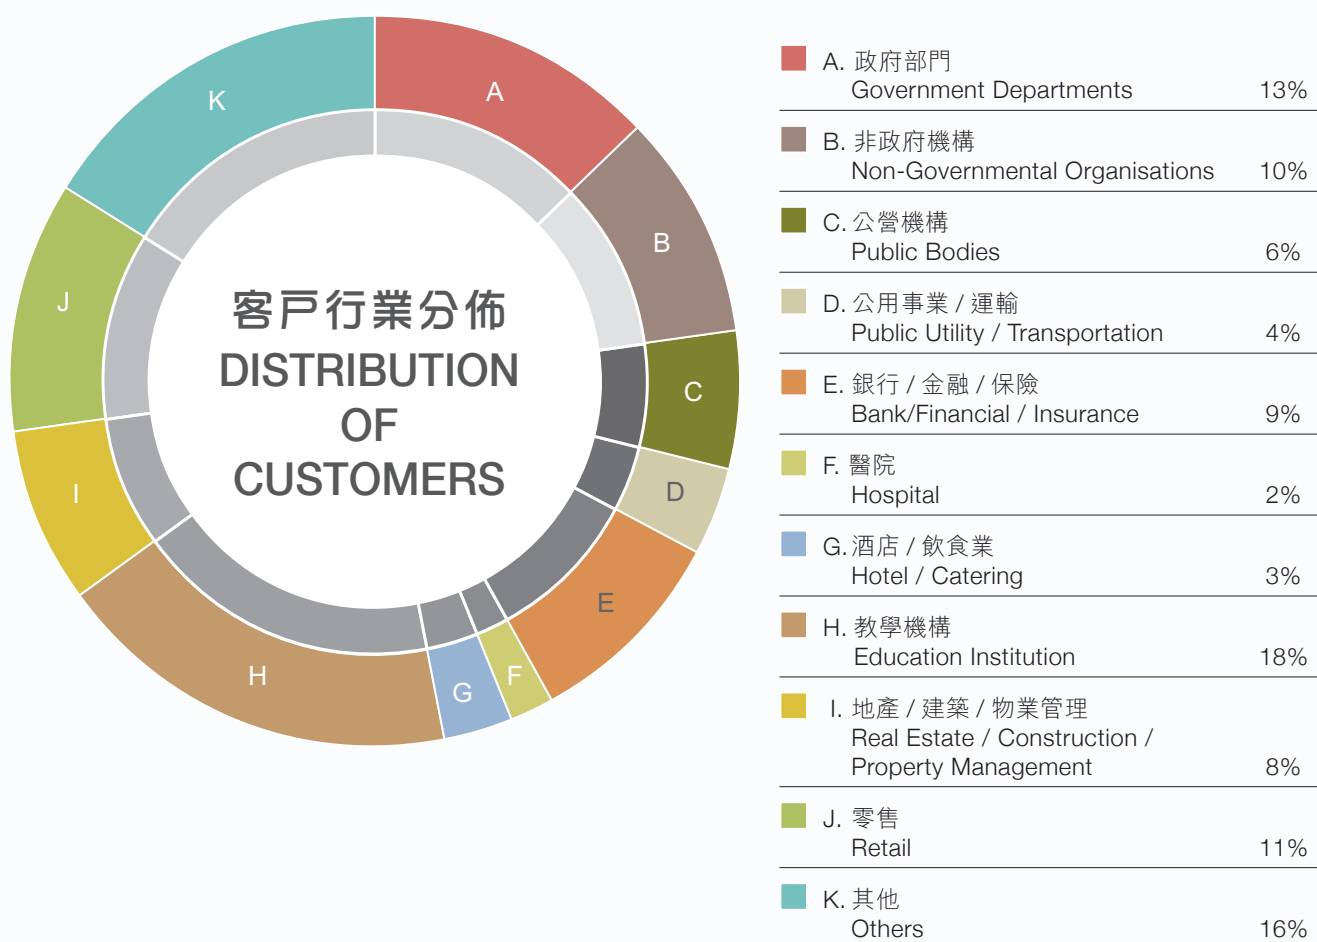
K

A

B

J

C

D

I

E

H

G

F

客戶行業分佈
DISTRIBUTION OF CUSTOMERS

A. 政府部門
Government Departments 13%

B. 非政府機構
Non-Governmental Organisations 10%

C. 公營機構
Public Bodies 6%

D. 公用事業 / 運輸
Public Utility / Transportation 4%

E. 銀行 / 金融 / 保險
Bank/Financial / Insurance 9%

F. 醫院
Hospital 2%

G. 酒店 / 飲食業
Hotel / Catering 3%

H. 教學機構
Education Institution 18%

I. 地產 / 建築 / 物業管理
Real Estate / Construction / Property Management 8%

J. 零售
Retail 11%

K. 其他
Others 16%